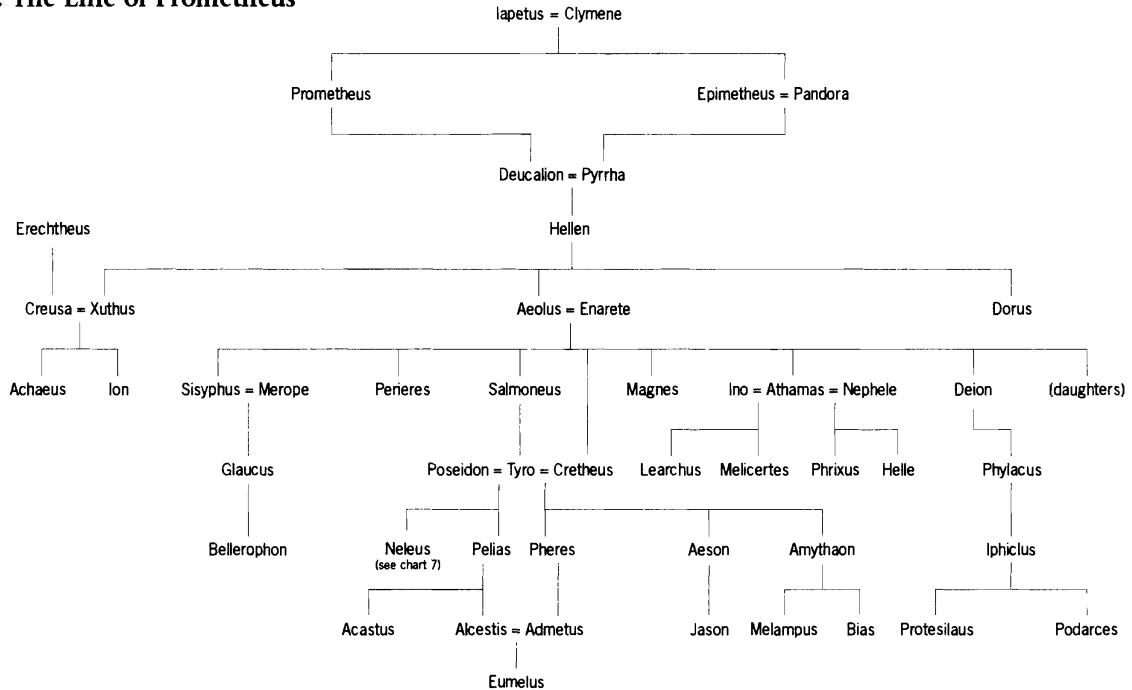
The Line of Prometheus

Iapetus = Clymene

Prometheus

Epimetheus = Pandora

Deucalion = Pyrrha

Erechtheus

Hellen

Creusa = Xuthus

Aeolus = Enarete

Dorus

Achaeus

Ion

Sisyphus = Merope

Perieres

Salmoneus

Magnes

Ino = Athamas = Nephele

Deion

(daughters)

Glaucus

Poseidon = Tyro = Cretheus

Learchus

Melicertes

Phrixus

Helle

Phylacus

Bellerophon

Neleus (see chart 7)

Pelias

Pheres

Aeson

Amythaon

Iphiclus

Acastus

Alcestis = Admetus

Jason

Melampus

Bias

Protesilaus

Podarces

Eumelus